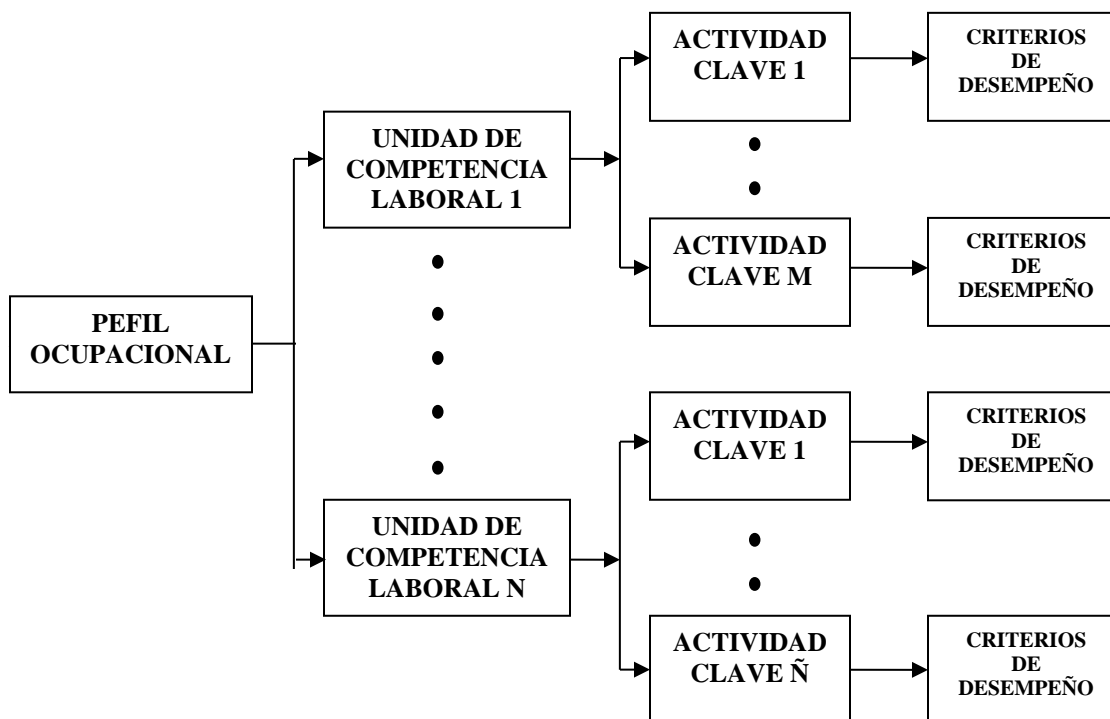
PEFIL OCUPACIONAL

UNIDAD DE COMPETENCIA LABORAL 1

ACTIVIDAD CLAVE 1

CRITERIOS DE DESEMPEÑO

ACTIVIDAD CLAVE M

CRITERIOS DE DESEMPEÑO

UNIDAD DE COMPETENCIA LABORAL N

ACTIVIDAD CLAVE 1

CRITERIOS DE DESEMPEÑO

ACTIVIDAD CLAVE Ñ

CRITERIOS DE DESEMPEÑO